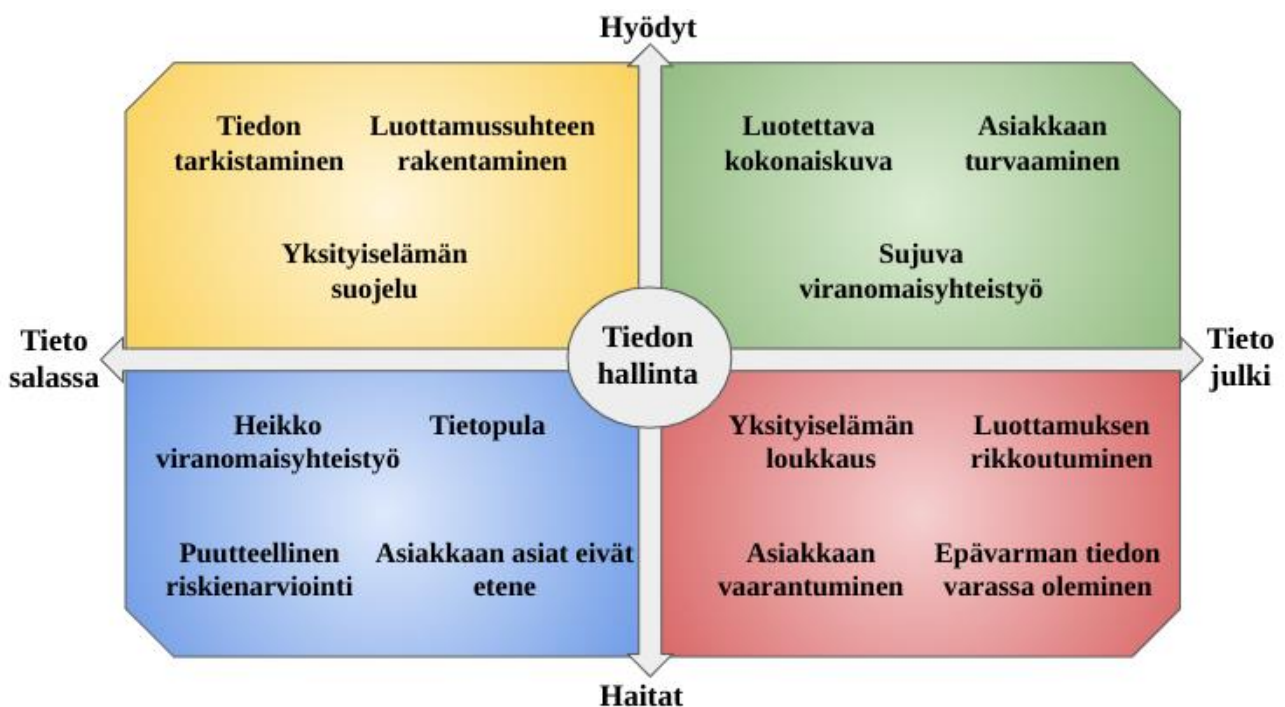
Hyödyt

Tiedon tarkistaminen

Luottamussuhteen rakentaminen

Yksityiselämän suojelu

Luotettava kokonaiskuva

Asiakkaan turvaaminen

Sujuva viranomaisyhteistyö

Tieto salassa

Tiedon hallinta

Tieto julki

Heikko viranomaisyhteistyö

Tietopula

Puutteellinen riskienarviointi

Asiakkaan asiat eivät etene

Yksityiselämän loukkaus

Luottamuksen rikkoutuminen

Asiakkaan vaarantuminen

Epävarman tiedon varassa oleminen

Haitat